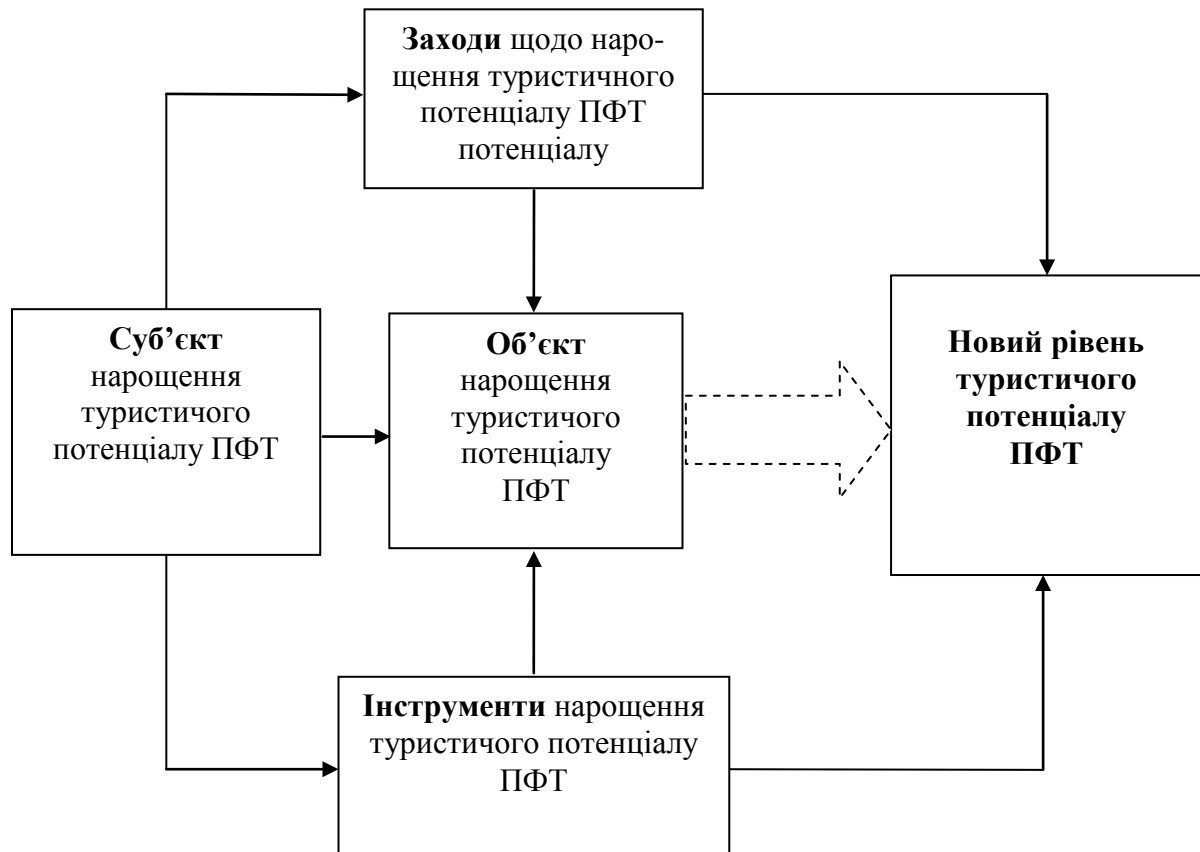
**Заходи** щодо нарощення туристичного потенціалу ПФТ потенціалу

**Суб’єкт** нарощення туристичого потенціалу ПФТ

**Об’єкт** нарощення туристичого потенціалу ПФТ

**Новий рівень туристичого потенціалу ПФТ**

**Інструменти** нарощення туристичого потенціалу ПФТ